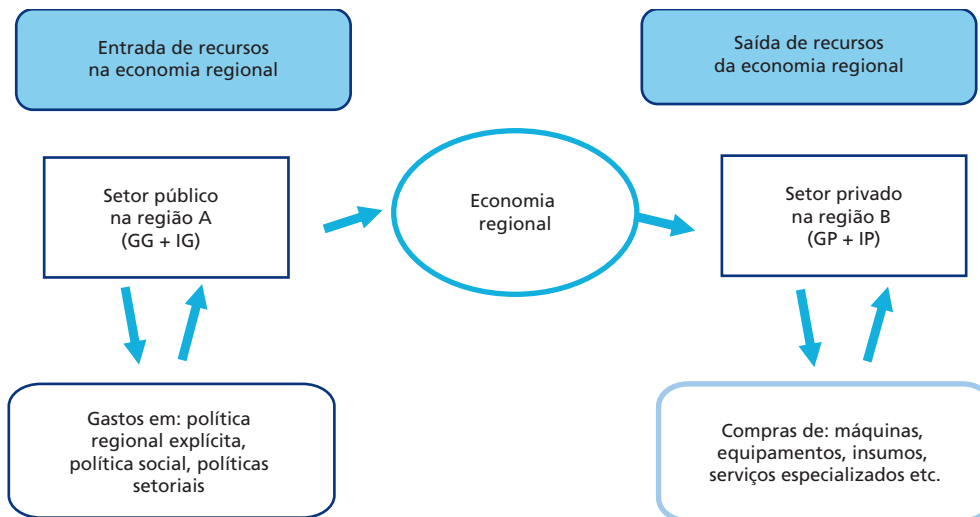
Entrada de recursos na economia regional

Saída de recursos da economia regional

Setor público na região A (GG + IG)

Economia regional

Setor privado na região B (GP + IP)

Gastos em: política regional explícita, política social, políticas setoriais

Compras de: máquinas, equipamentos, insumos, serviços especializados etc.